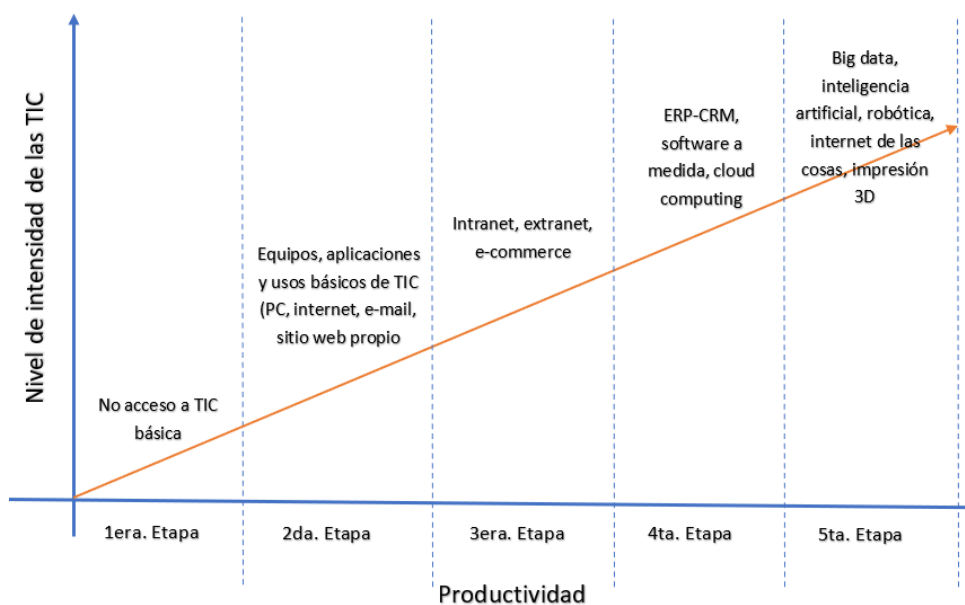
Nivel de intensidad de las TIC

No acceso a TIC básica

Equipos, aplicaciones y usos básicos de TIC (PC, internet, e-mail, sitio web propio

Intranet, extranet, e-commerce

ERP-CRM, software a medida, cloud computing

Big data, inteligencia artificial, robótica, internet de las cosas, impresión 3D

1era. Etapa

2da. Etapa

3era. Etapa

4ta. Etapa

5ta. Etapa

Productividad